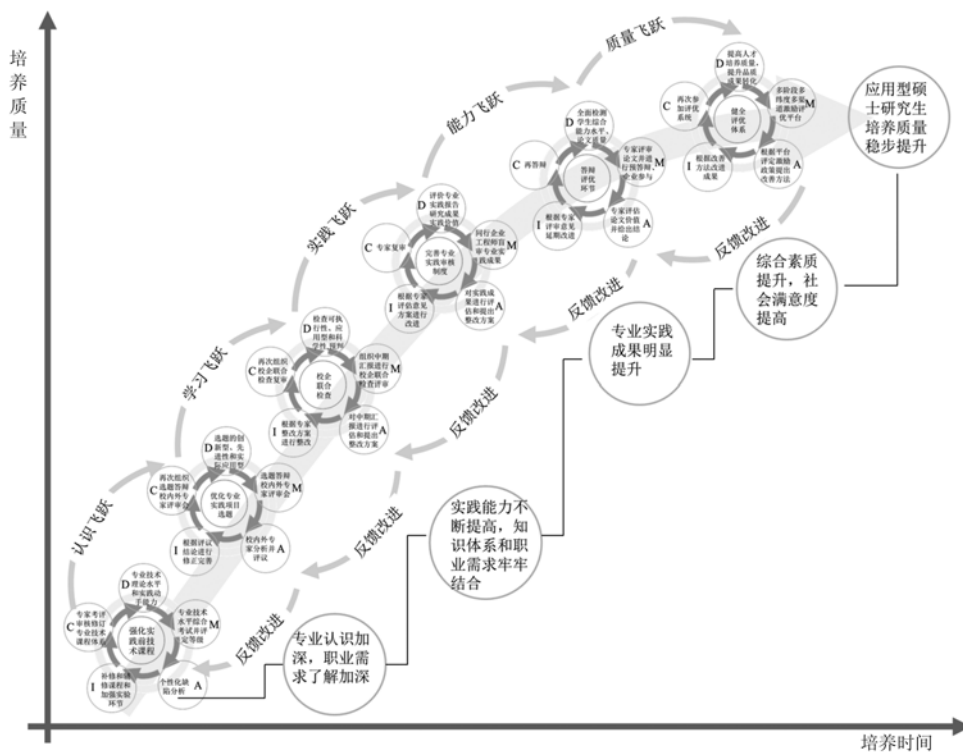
培养质量

培养时间

认识飞跃

学习飞跃

实践飞跃

能力飞跃

质量飞跃

反馈改进

反馈改进

反馈改进

反馈改进

反馈改进

强化实践前技术课程

D 专业技术理论水平和实践动手能力

M 专业技术水平综合考试并评定等级

A 个性化辅助分析

I 补修和加修课程和加强实验环节

C 专家考评审核修订专业技术课程体系

优化专业实践项目选题

D 选题的创新型、先进性和实际应用型

M 选题答辩校内外专家评审会

A 校内外专家分析并评议

I 根据评议结论进行修正完善

C 再次组织选题答辩校内外专家评审会

校企联合检查

D 检查可执行性、应用型和科学性、规划

M 组织中期汇报进行校企联合检查评审

A 对中期汇报进行评估意见和提出整改方案

I 根据专家整改方案进行整改

C 再次组织校企联合检查复审

完善专业实践审核制度

D 评价专业实践报告研究成果实践价值

M 同行企业工程师盲审专业实践成果

A 对实践成果进行评估和提出整改方案

I 根据专家评估意见方案进行改进

C 专家复审

答辩评优环节

D 全面检测学生综合能力水平、论文质量

M 专家评审论文并进行答辩、企业参与

A 专家评估论文价值并给出结论

I 根据专家评审意见延期改进

C 再答辩

健全评优体系

D 提高人才培养质量、提升品质成果转化

M 多阶段多维度多面道激励评优平台

A 根据平台评定激励政策提出改善方法

I 根据改善方法改进成果

C 再次参加评优系统

专业认识加深，职业需求了解加深

实践能力不断提高，知识体系和职业需求牢牢结合

专业实践成果明显提升

综合素质提升，社会满意度提高

应用型硕士研究生培养质量稳步提升